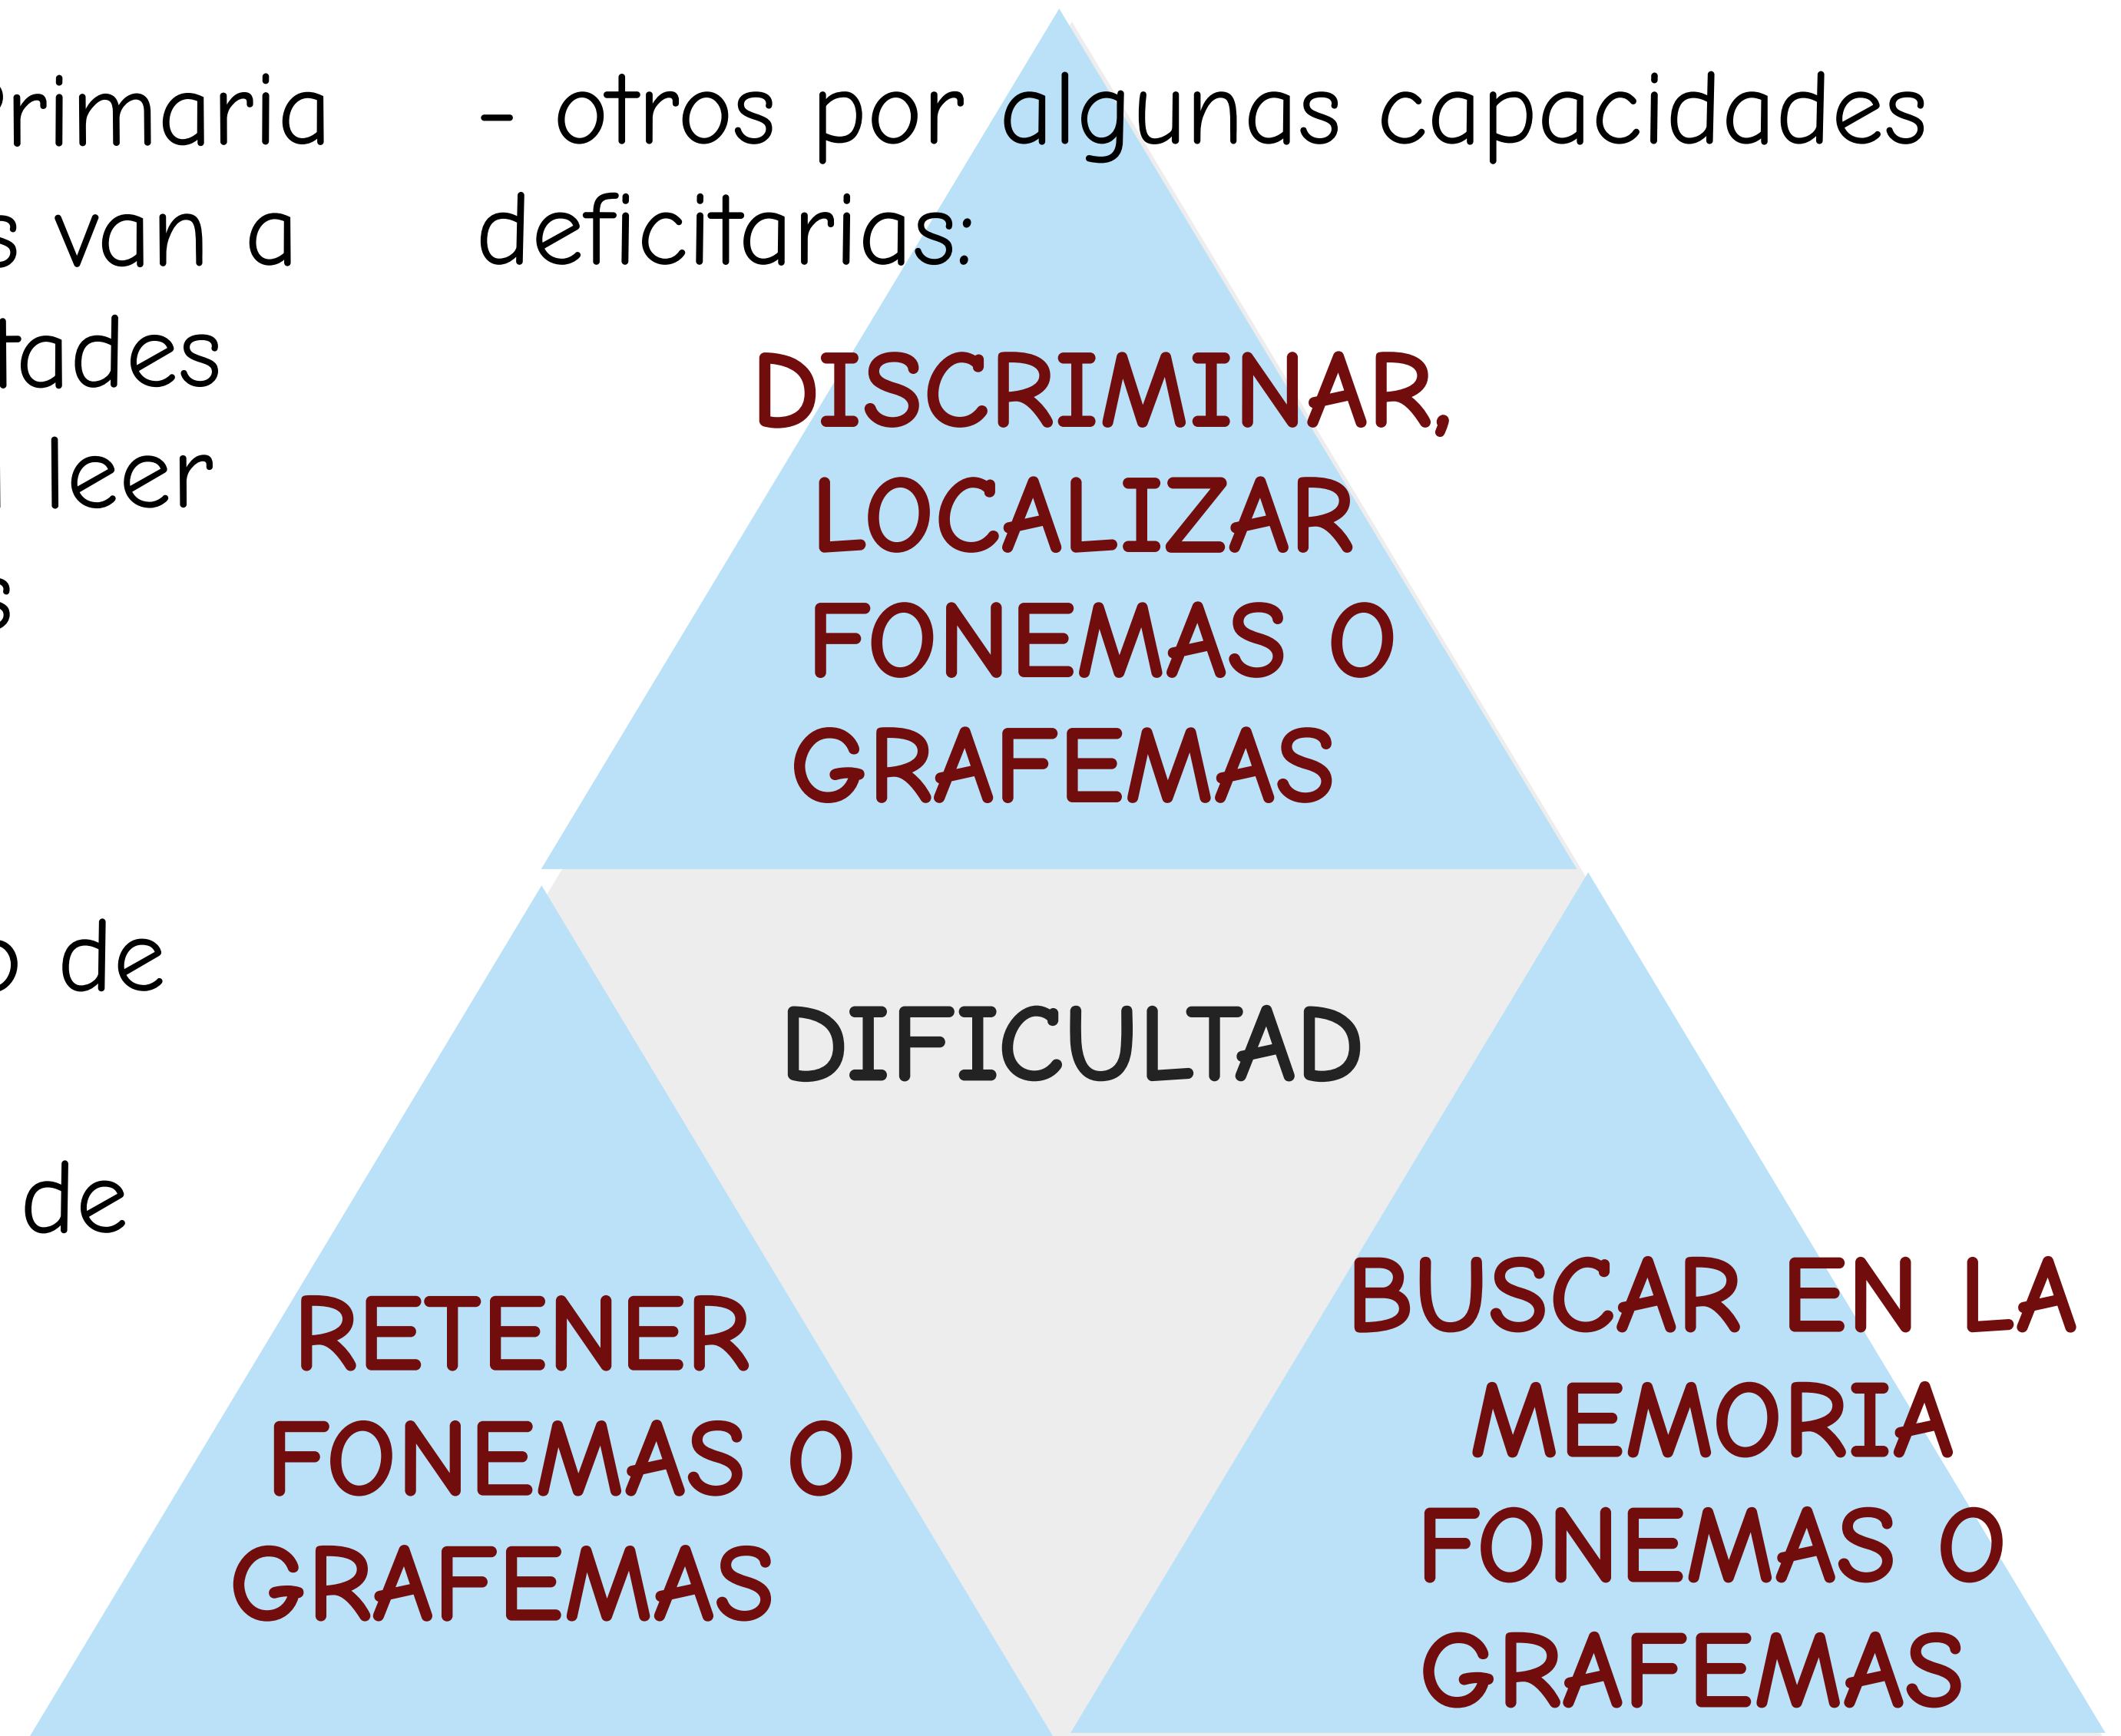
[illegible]rimaria
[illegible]s van a
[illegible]tades
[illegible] leer
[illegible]s

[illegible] de

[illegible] de

- otros por algunas capacidades deficitarias:

DISCRIMINAR, LOCALIZAR FONEMAS O GRAFEMAS

DIFICULTAD

RETENER FONEMAS O GRAFEMAS

BUSCAR EN LA MEMORIA FONEMAS O GRAFEMAS